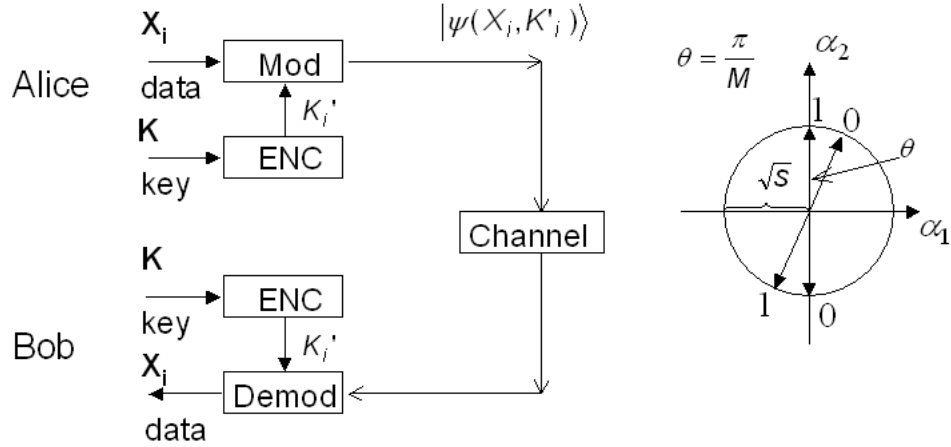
$\mathbf{X_i}$

Alice

data

Mod

$K_i'$

$\mathbf{K}$

key

ENC

$|\psi(X_i, K'_i)\rangle$

Channel

$\mathbf{K}$

key

ENC

$K_i'$

Bob

$\mathbf{X_i}$

Demod

data

$\theta = \frac{\pi}{M}$

$\alpha_2$

1

0

$\theta$

$\sqrt{s}$

$\alpha_1$

1

0